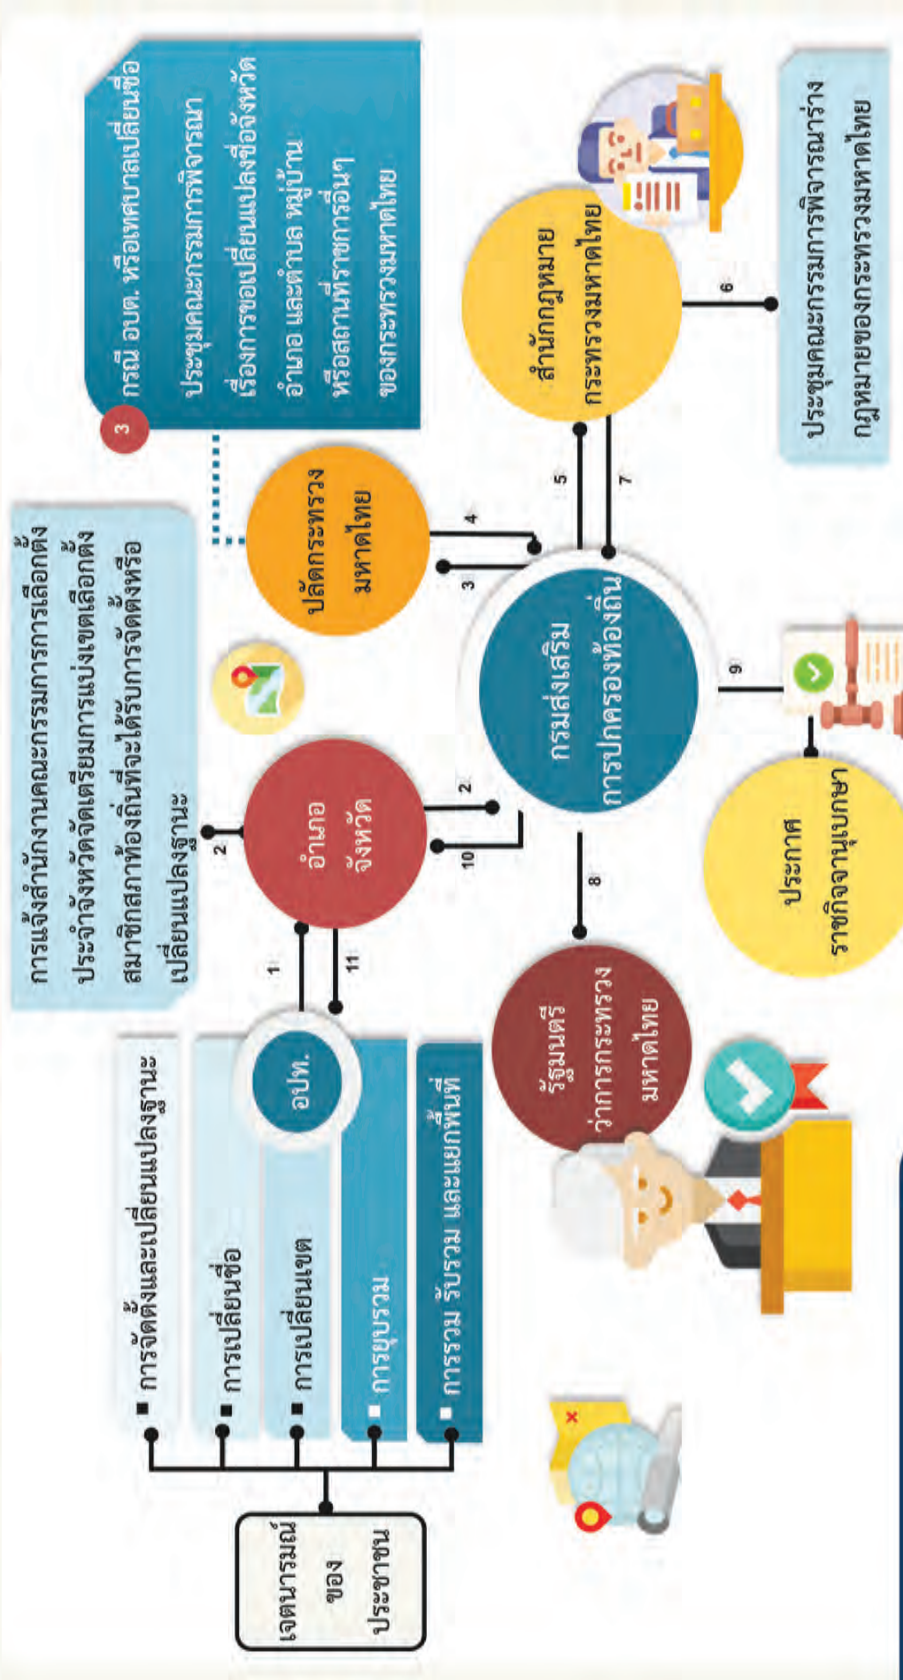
เจตนารมณ์ของประชาชน

การจัดตั้งและเปลี่ยนแปลงฐานะ

การเปลี่ยนชื่อ

การเปลี่ยนเขต

การยุบรวม

การรวม รับรวม และแยกพื้นที่

อปท.

1

11

อำเภอ จังหวัด

2

การแจ้งสำนักงานคณะกรรมการการเลือกตั้งประจำจังหวัดจัดเตรียมการแบ่งเขตเลือกตั้งสมาชิกสภาท้องถิ่นที่จะได้รับการจัดตั้งหรือเปลี่ยนแปลงฐานะ

2

10

กรมส่งเสริมการปกครองท้องถิ่น

3

4

ปลัดกระทรวงมหาดไทย

3

กรณี อบต. หรือเทศบาลเปลี่ยนชื่อ ประชุมคณะกรรมการพิจารณาเรื่องการขอเปลี่ยนแปลงชื่อจังหวัด อำเภอ และตำบล หมู่บ้าน หรือสถานที่ราชการอื่นๆ ของกระทรวงมหาดไทย

5

7

สำนักกฎหมาย กระทรวงมหาดไทย

6

ประชุมคณะกรรมการพิจารณาร่างกฎหมายของกระทรวงมหาดไทย

8

รัฐมนตรีว่าการกระทรวงมหาดไทย

9

ประกาศราชกิจจานุเบกษา